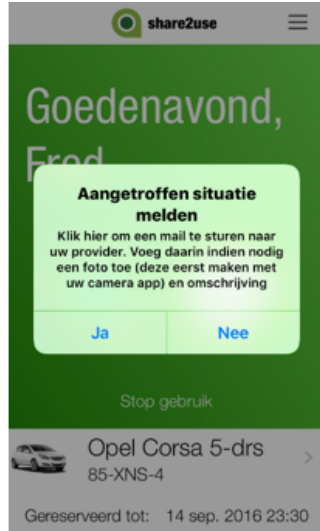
share2use

Goedenavond, Fred

Aangetroffen situatie melden

Klik hier om een mail te sturen naar uw provider. Voeg daarin indien nodig een foto toe (deze eerst maken met uw camera app) en omschrijving

Ja

Nee

Stop gebruik

Opel Corsa 5-drs

85-XNS-4

Gereserveerd tot: 14 sep. 2016 23:30